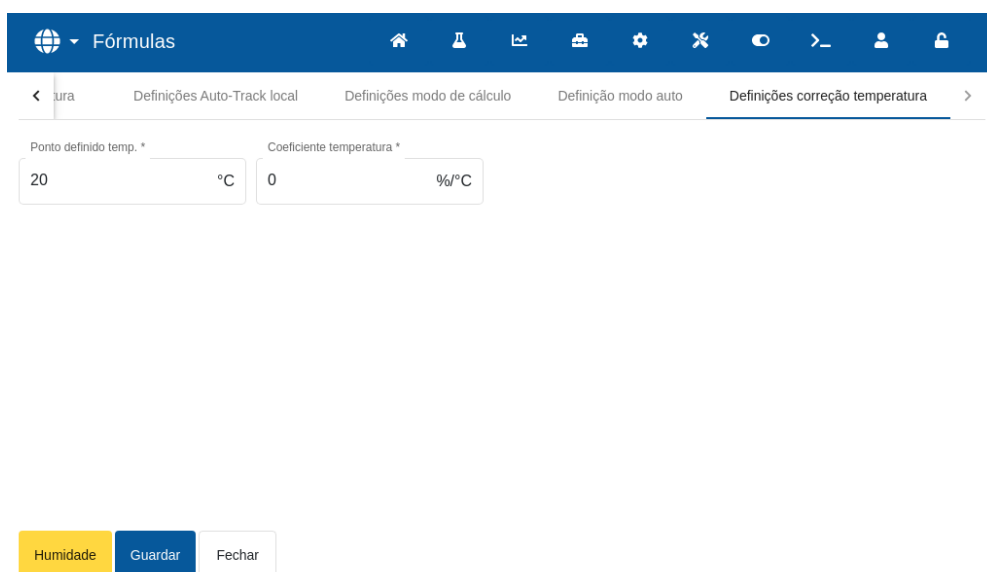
Fórmulas

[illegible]ura Definições Auto-Track local Definições modo de cálculo Definição modo auto Definições correção temperatura

Ponto definido temp. *
20 °C

Coeficiente temperatura *
0 %/°C

Humidade Guardar Fechar